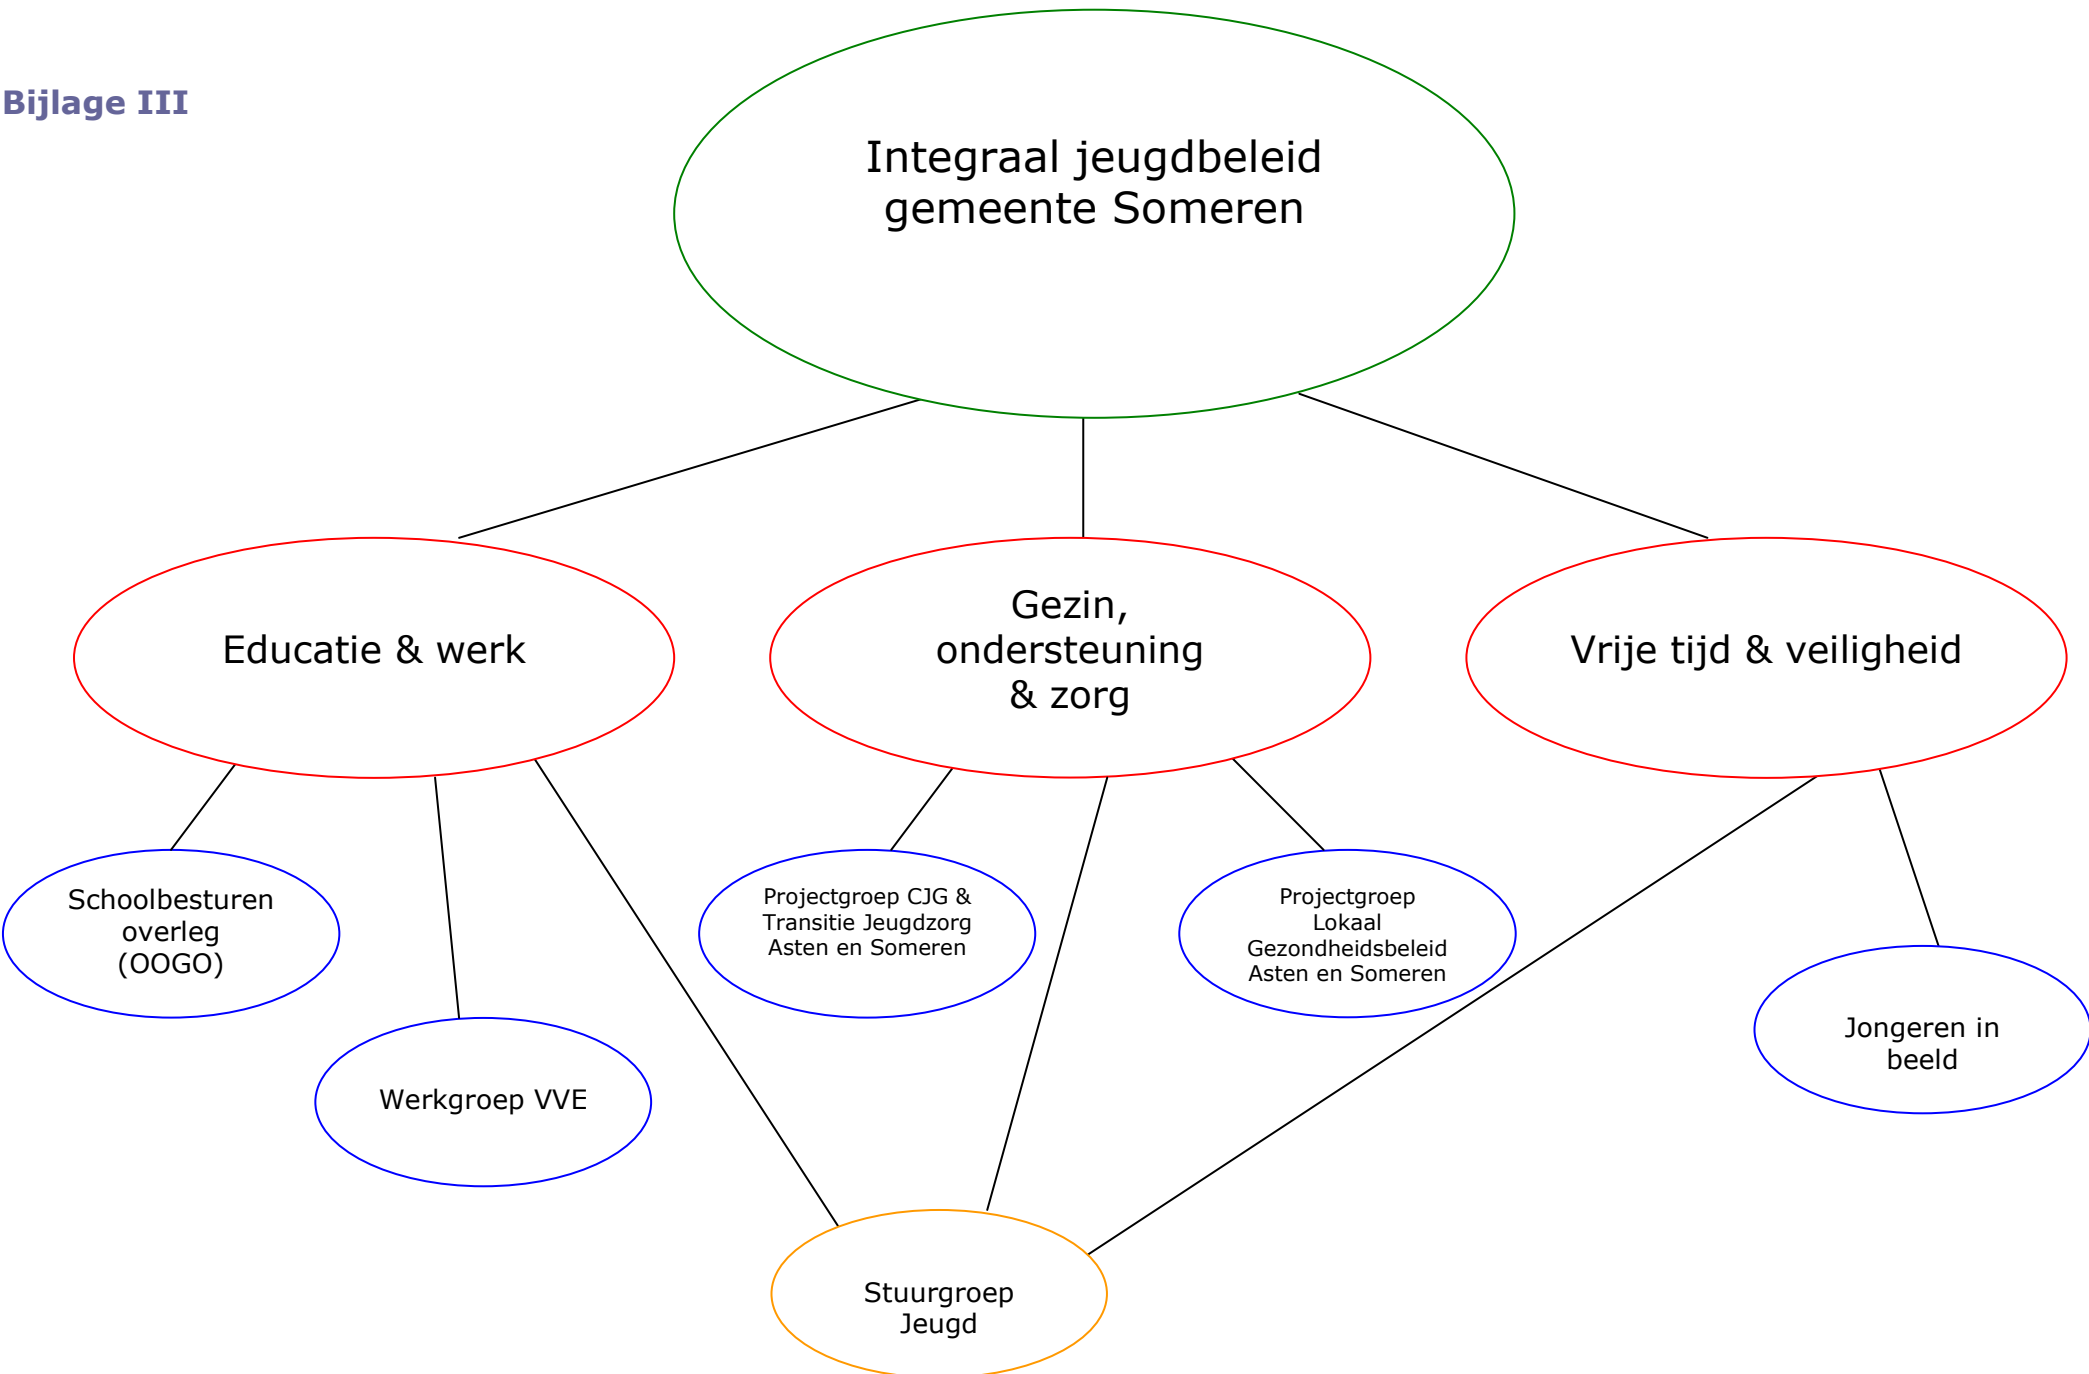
Bijlage III

Integraal jeugdbeleid gemeente Someren

Educatie & werk

Gezin, ondersteuning & zorg

Vrije tijd & veiligheid

Schoolbesturen overleg (OOGO)

Werkgroep VVE

Projectgroep CJG & Transitie Jeugdzorg Asten en Someren

Projectgroep Lokaal Gezondheidsbeleid Asten en Someren

Jongeren in beeld

Stuurgroep Jeugd